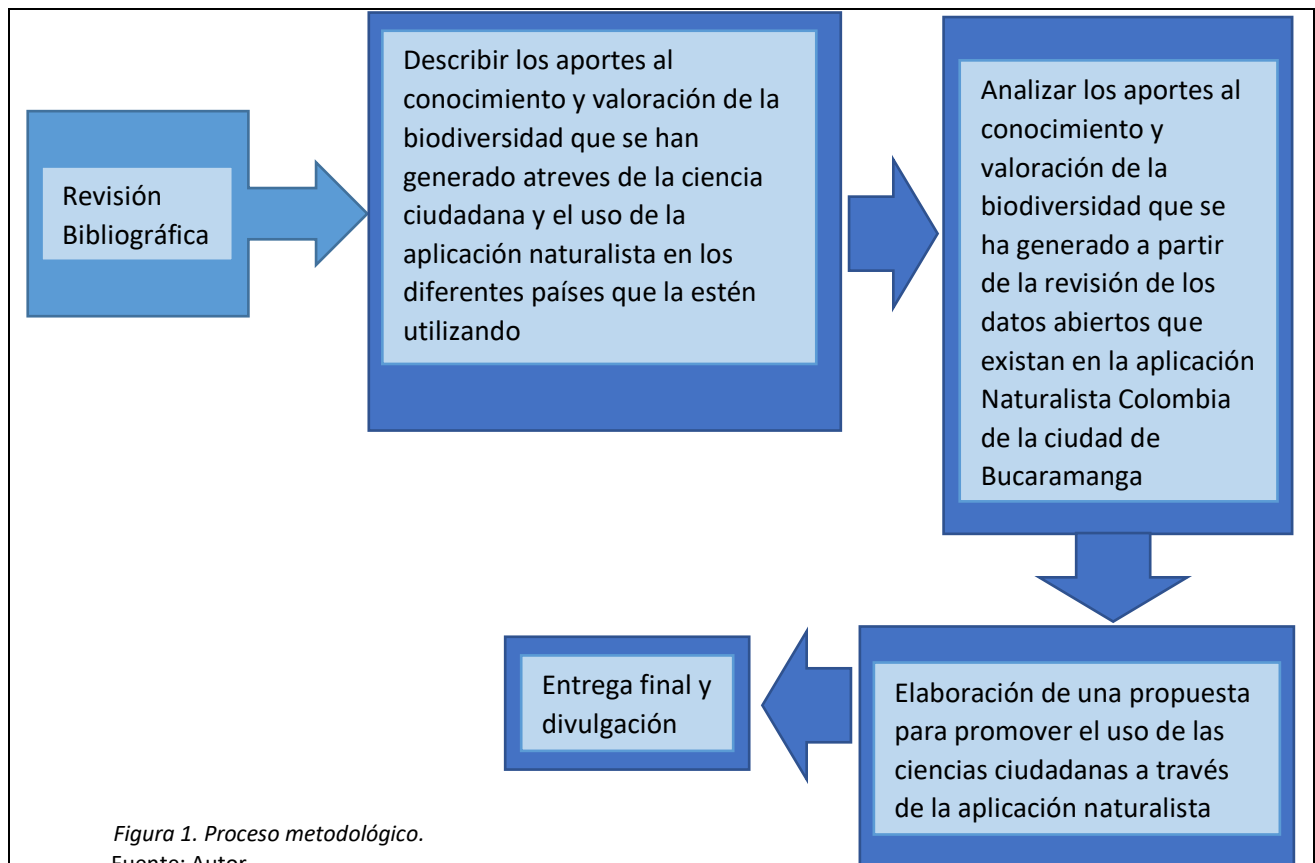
Revisión Bibliográfica

Describir los aportes al conocimiento y valoración de la biodiversidad que se han generado atreves de la ciencia ciudadana y el uso de la aplicación naturalista en los diferentes países que la estén utilizando

Analizar los aportes al conocimiento y valoración de la biodiversidad que se ha generado a partir de la revisión de los datos abiertos que existan en la aplicación Naturalista Colombia de la ciudad de Bucaramanga

Elaboración de una propuesta para promover el uso de las ciencias ciudadanas a través de la aplicación naturalista

Entrega final y divulgación

Figura 1. Proceso metodológico.
Fuente: Autor